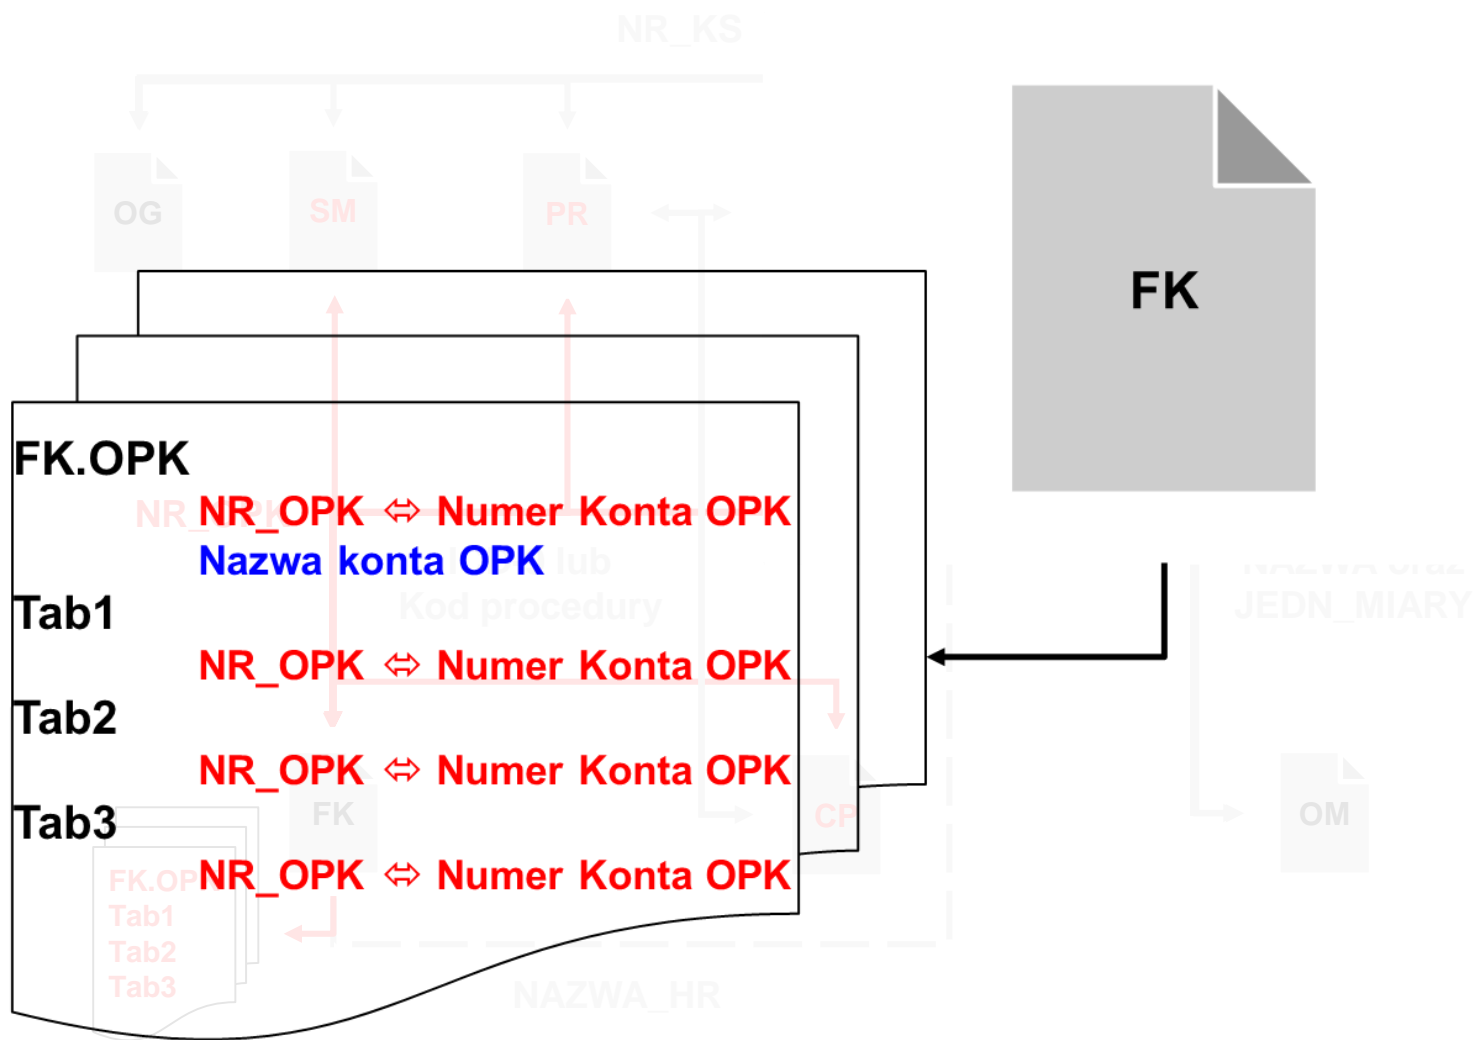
NR_KS

OG
SM
PR

FK

FK.OPK
NR_OPK ⇔ Numer Konta OPK
Nazwa konta OPK lub
Kod procedury
Tab1
NR_OPK ⇔ Numer Konta OPK
Tab2
NR_OPK ⇔ Numer Konta OPK
Tab3
NR_OPK ⇔ Numer Konta OPK

FK.OPK
Tab1
Tab2
Tab3

FK
CP
OM
JEDN_MIARY
NAZWA_HR